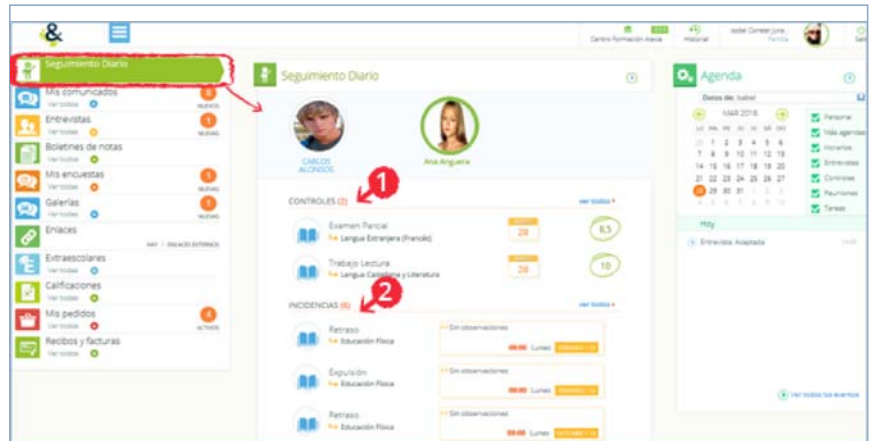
&

Centro Formación Alexia · Historial · Isabel Conesa Juna, Familia

Seguimiento Diario

Mis comunicados
Ver todos
8 NUEVOS

Entrevistas
Ver todas
1 NUEVAS

Boletines de notas
Ver todos

Mis encuestas
Ver todas
1 NUEVAS

Galerías
Ver todas
1 NUEVAS

Enlaces
HAY 1 ENLACES EXTERNOS

Extraescolares
Ver todas

Calificaciones
Ver todas

Mis pedidos
Ver todos
4 ACTIVOS

Recibos y facturas
Ver todos

Seguimiento Diario

CARLOS ALONSO

Ana Anguera

1

CONTROLES (2)
ver todos

Examen Parcial
Lengua Extranjera (Francés)
28
8,5

Trabajo Lectura
Lengua Castellana y Literatura
28
10

2

INCIDENCIAS (6)
ver todos

Retraso
Educación Física
Sin observaciones
09:00 Lunes

Expulsión
Educación Física
Sin observaciones
09:00 Lunes

Retraso
Educación Física
Sin observaciones
09:00 Lunes

Agenda

Datos de: Isabel

MAR 2016

| LU | MA | MI | JU | VI | SÁ | DO |
|---|---|---|---|---|---|---|
| 29 | 1 | 2 | 3 | 4 | 5 | 6 |
| 7 | 8 | 9 | 10 | 11 | 12 | 13 |
| 14 | 15 | 16 | 17 | 18 | 19 | 20 |
| 21 | 22 | 23 | 24 | 25 | 26 | 27 |
| 28 | 29 | 30 | 31 | 1 | 2 | 3 |
| 4 | 5 | 6 | 7 | 8 | 9 | 10 |

Personal
Vida agenda
Horarios
Entrevistas
Controles
Reuniones
Tareas

Hoy

Entrevista: Aceptada

Ver todos los eventos